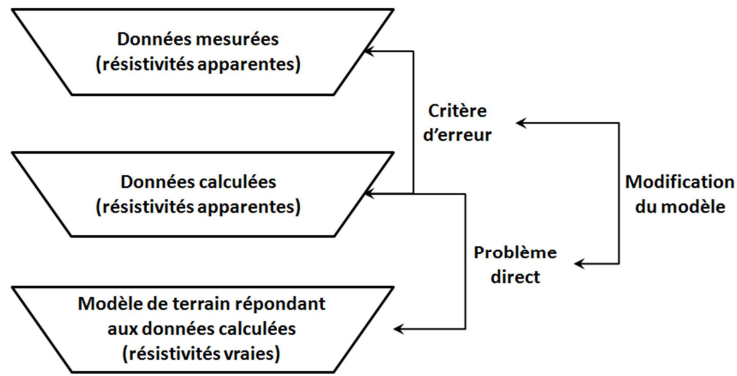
Données mesurées
(résistivités apparentes)

Critère
d'erreur

Données calculées
(résistivités apparentes)

Modification
du modèle

Problème
direct

Modèle de terrain répondant
aux données calculées
(résistivités vraies)